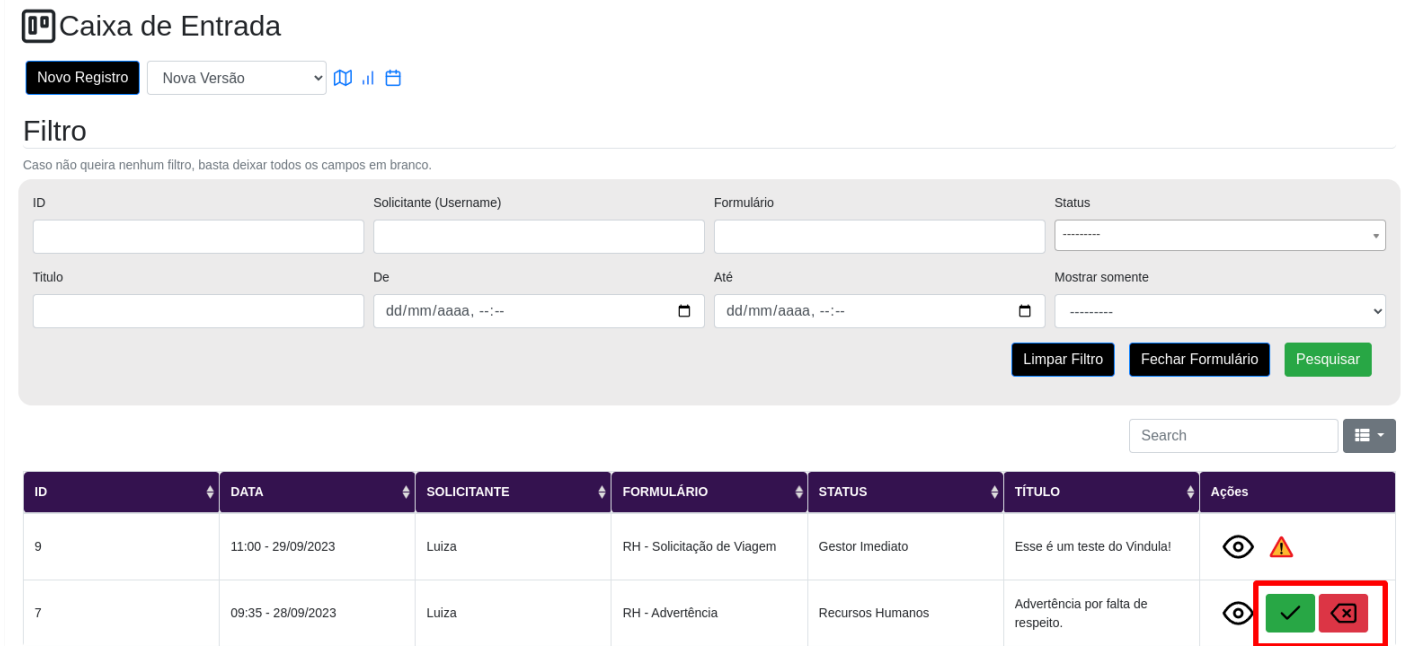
Caixa de Entrada

Novo Registro | Nova Versão

Filtro

Caso não queira nenhum filtro, basta deixar todos os campos em branco.

ID

Solicitante (Username)

Formulário

Status
---------

Titulo

De
dd/mm/aaaa, --:--

Até
dd/mm/aaaa, --:--

Mostrar somente
---------

Limpar Filtro | Fechar Formulário | Pesquisar

Search

| ID | DATA | SOLICITANTE | FORMULÁRIO | STATUS | TÍTULO | Ações |
|---|---|---|---|---|---|---|
| 9 | 11:00 - 29/09/2023 | Luiza | RH - Solicitação de Viagem | Gestor Imediato | Esse é um teste do Vindula! | |
| 7 | 09:35 - 28/09/2023 | Luiza | RH - Advertência | Recursos Humanos | Advertência por falta de respeito. | |